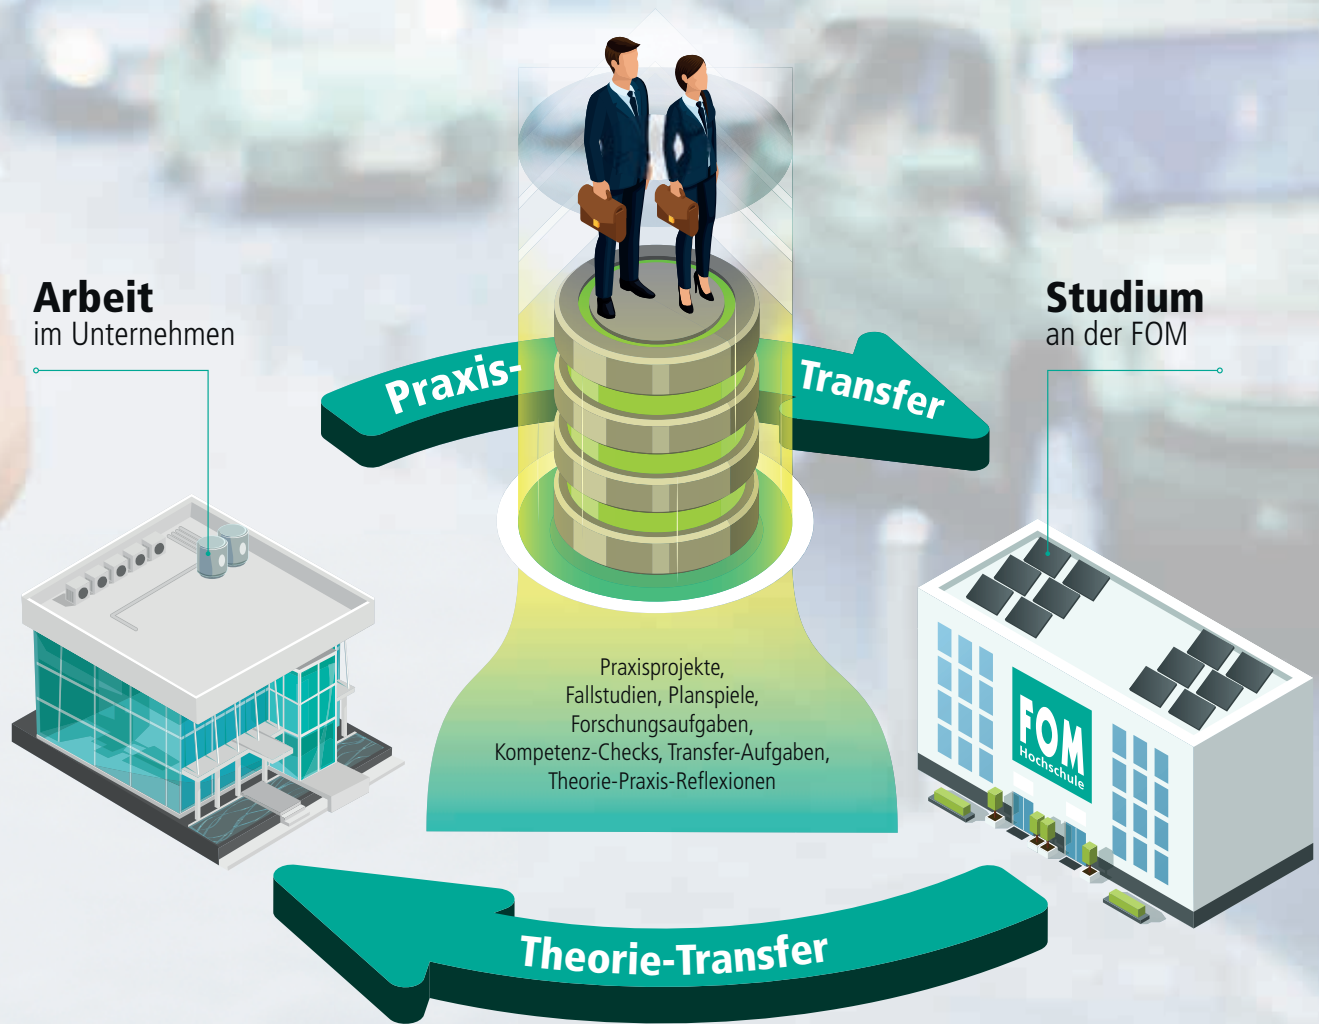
Arbeit
im Unternehmen

Praxis-

Transfer

Studium
an der FOM

Praxisprojekte, Fallstudien, Planspiele, Forschungsaufgaben, Kompetenz-Checks, Transfer-Aufgaben, Theorie-Praxis-Reflexionen

FOM
Hochschule

Theorie-Transfer